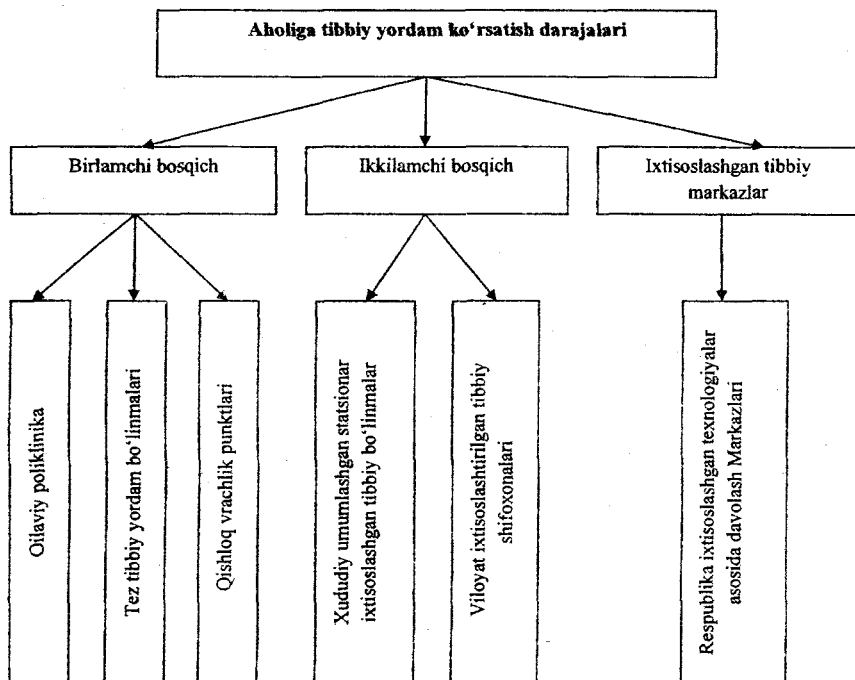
Aholiga tibbiy yordam ko'rsatish darajalari

Birlamchi bosqich

Ikkilamchi bosqich

Ixtisoslashgan tibbiy markazlar

Oilaviy poliklinika

Tez tibbiy yordam bo'linmalari

Qishloq vrachlik punktlari

Xududiy umumlashgan statsionar ixtisoslashgan tibbiy bo'linmalar

Viloyat ixtisoslashtirilgan tibbiy shifoxonalari

Respublika ixtisoslashgan texnologiyalar asosida davolash Markazlari